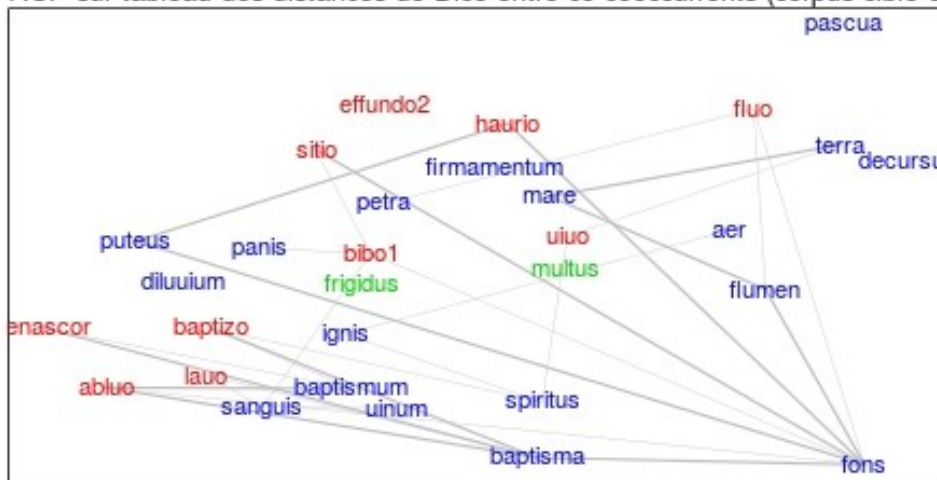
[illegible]

pascua
effundo2
haurio
fluo
sitio
firmamentum
terra
decursu
petra
mare
aer
puteus
panis
bibo1
uiuo
diluuium
frigidus
multus
flumen
enascor
baptizo
ignis
lauo
abluo
baptismum
sanguis
uinum
spiritus
baptisma
fons